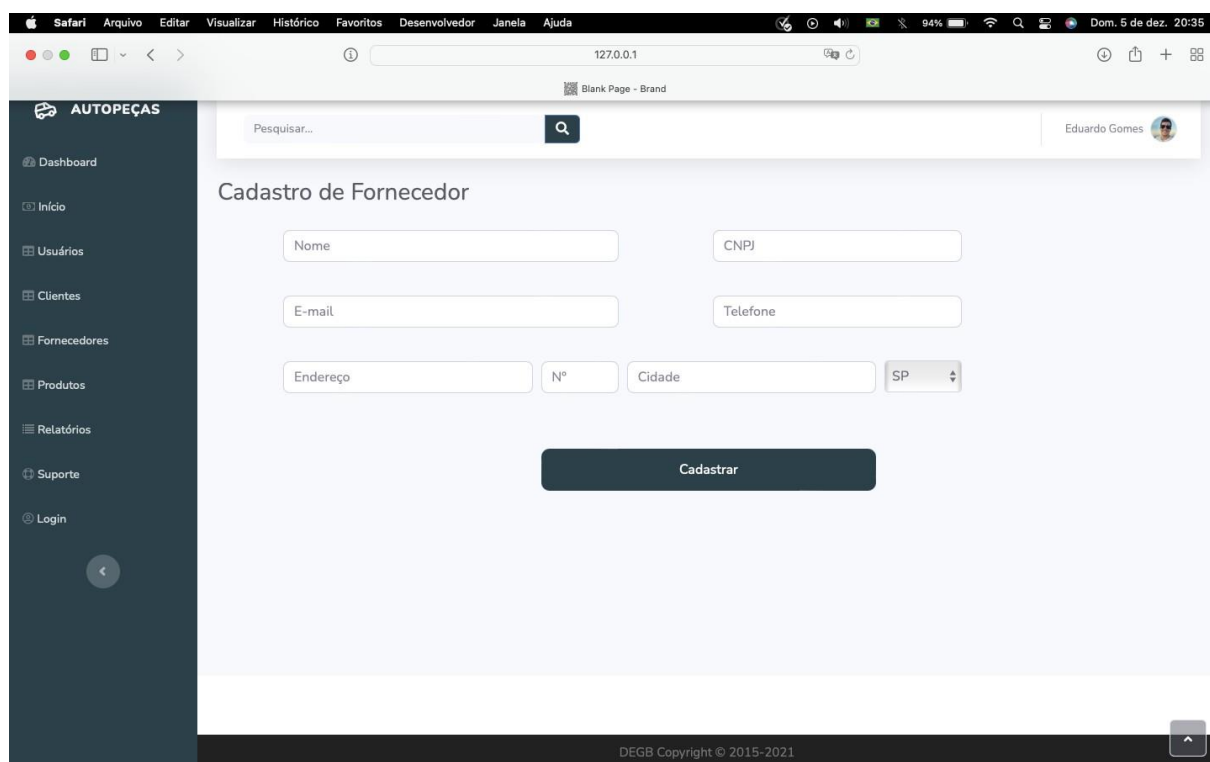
Safari Arquivo Editar Visualizar Histórico Favoritos Desenvolvedor Janela Ajuda

94% Dom. 5 de dez. 20:35

127.0.0.1

Blank Page - Brand

AUTOPEÇAS

Pesquisar...

Eduardo Gomes

Dashboard

Início

Usuários

Clientes

Fornecedores

Produtos

Relatórios

Suporte

Login

Cadastro de Fornecedor

Nome

CNPJ

E-mail

Telefone

Endereço

Nº

Cidade

SP

Cadastrar

DEGB Copyright © 2015-2021